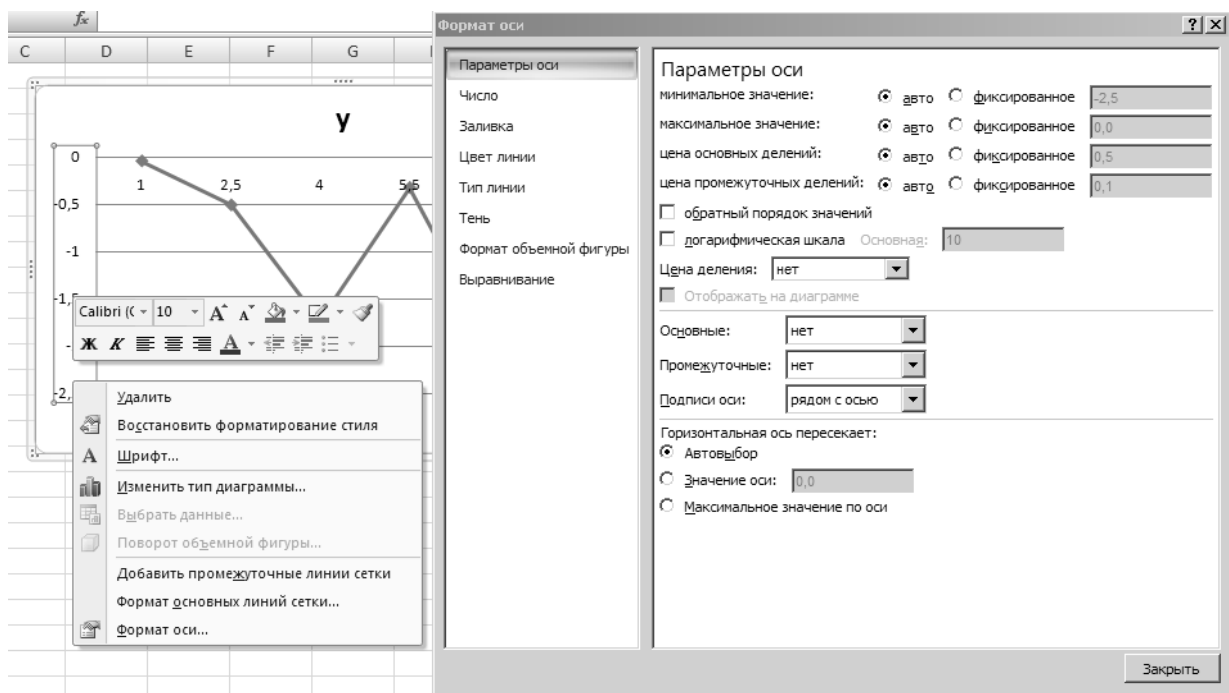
$f_x$

C D E F G

y

0
-0,5
-1
-1,5
-2,

1 2,5 4 5,5

Calibri (( 10 A A
Ж К

Удалить
Восстановить форматирование стиля
Шрифт...
Изменить тип диаграммы...
Выбрать данные...
Поворот объемной фигуры...
Добавить промежуточные линии сетки
Формат основных линий сетки...
Формат оси...

Формат оси ? X

Параметры оси
Число
Заливка
Цвет линии
Тип линии
Тень
Формат объемной фигуры
Выравнивание

Параметры оси
минимальное значение: авто фиксированное -2,5
максимальное значение: авто фиксированное 0,0
цена основных делений: авто фиксированное 0,5
цена промежуточных делений: авто фиксированное 0,1
обратный порядок значений
логарифмическая шкала Основная: 10
Цена деления: нет
Отображать на диаграмме
Основные: нет
Промежуточные: нет
Подписи оси: рядом с осью
Горизонтальная ось пересекает:
Автовыбор
Значение оси: 0,0
Максимальное значение по оси

Закрыть